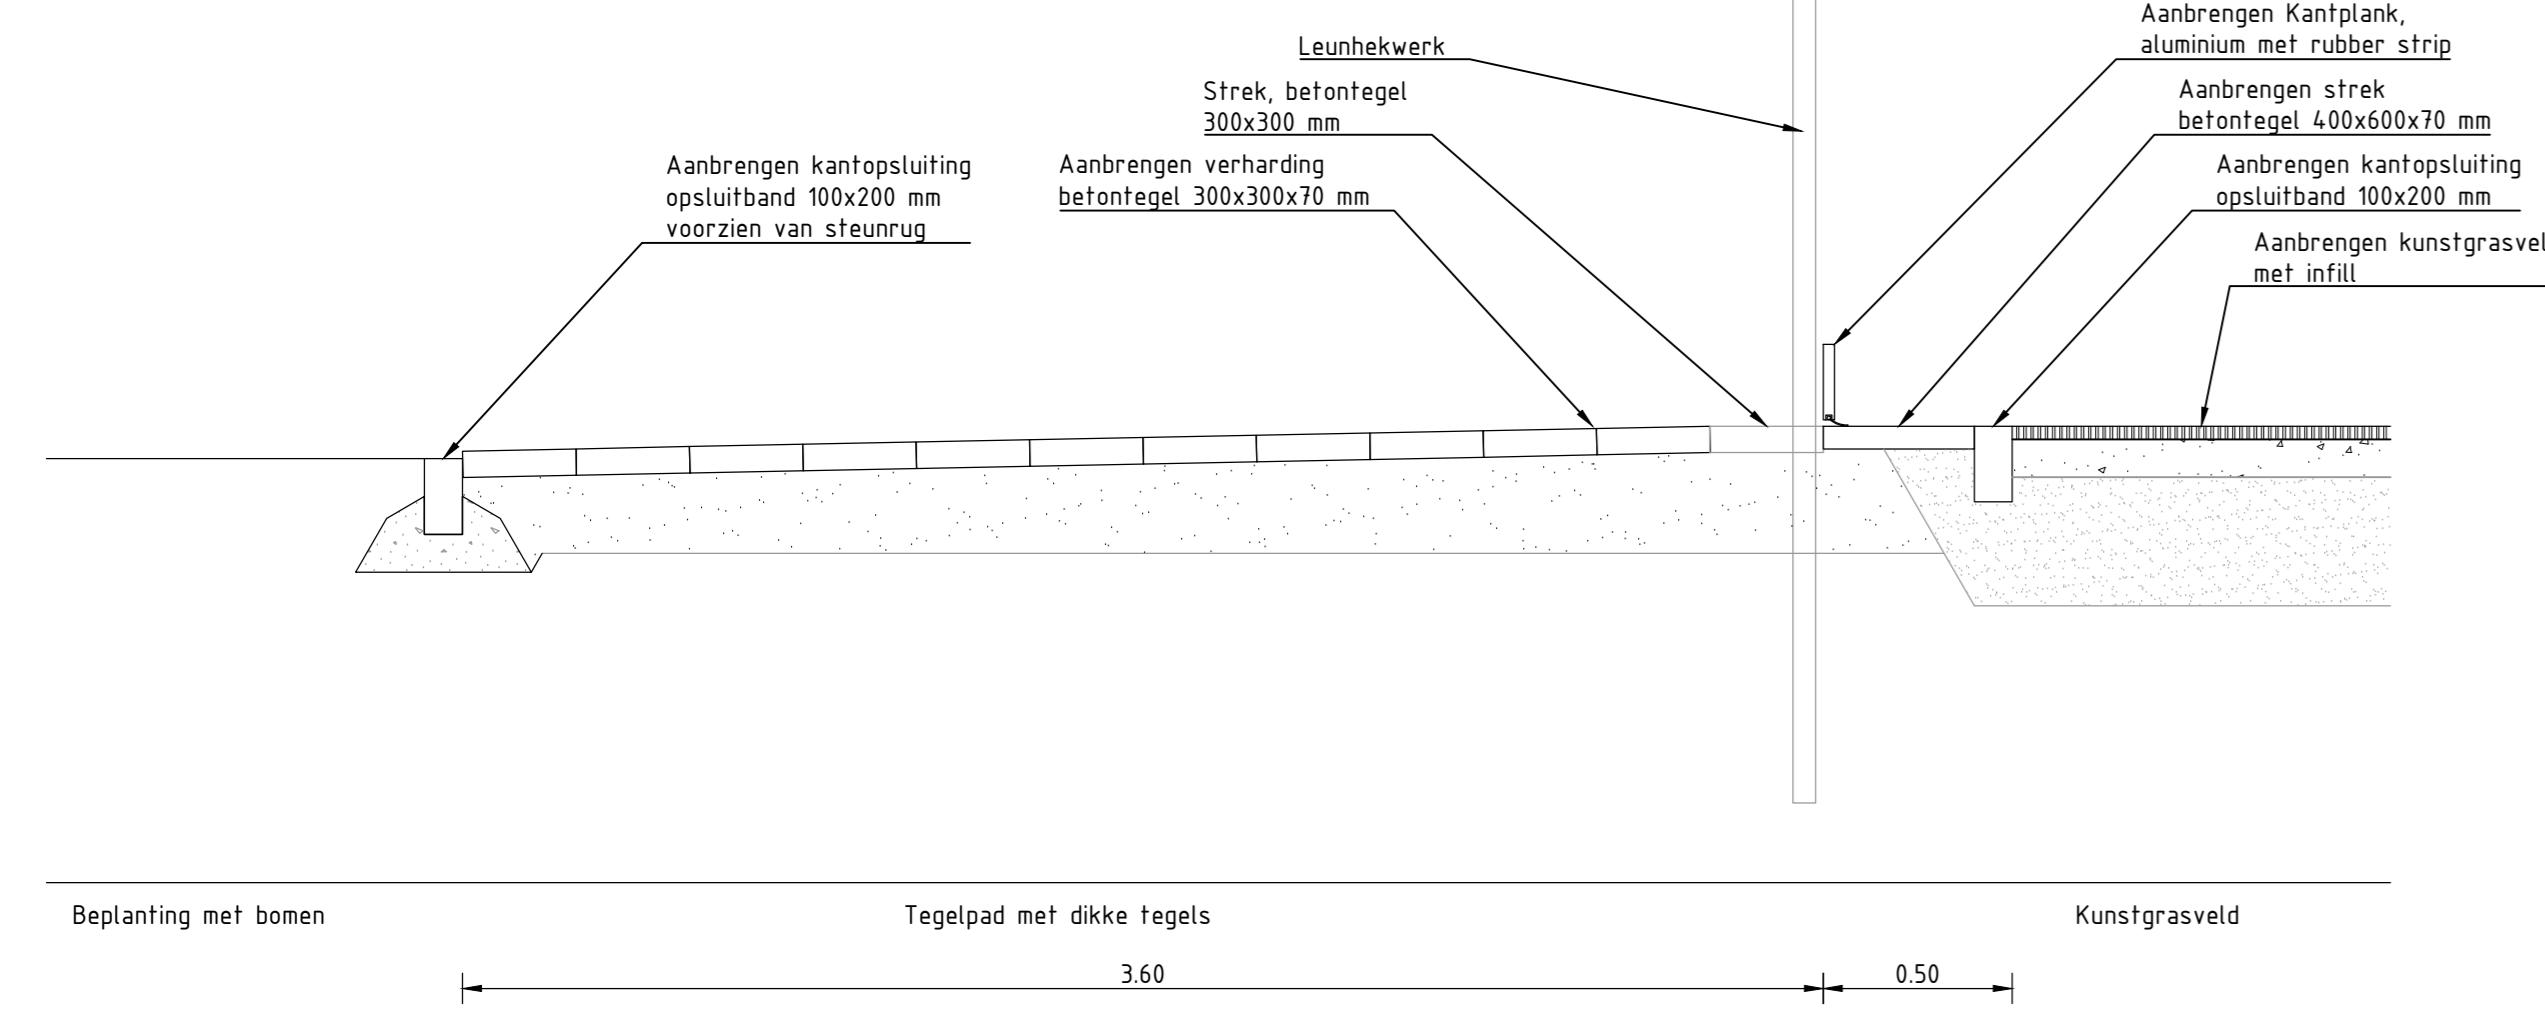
Aanbrengen Kantplank, aluminium met rubber strip

Leunhekwerk

Strek, betontegel 300x300 mm

Aanbrengen strek betontegel 400x600x70 mm

Aanbrengen kantopsluiting opsluitband 100x200 mm voorzien van steunrug

Aanbrengen verharding betontegel 300x300x70 mm

Aanbrengen kantopsluiting opsluitband 100x200 mm

Aanbrengen kunstgrasveld met infill

Beplanting met bomen

Tegelpad met dikke tegels

Kunstgrasveld

3.60

0.50